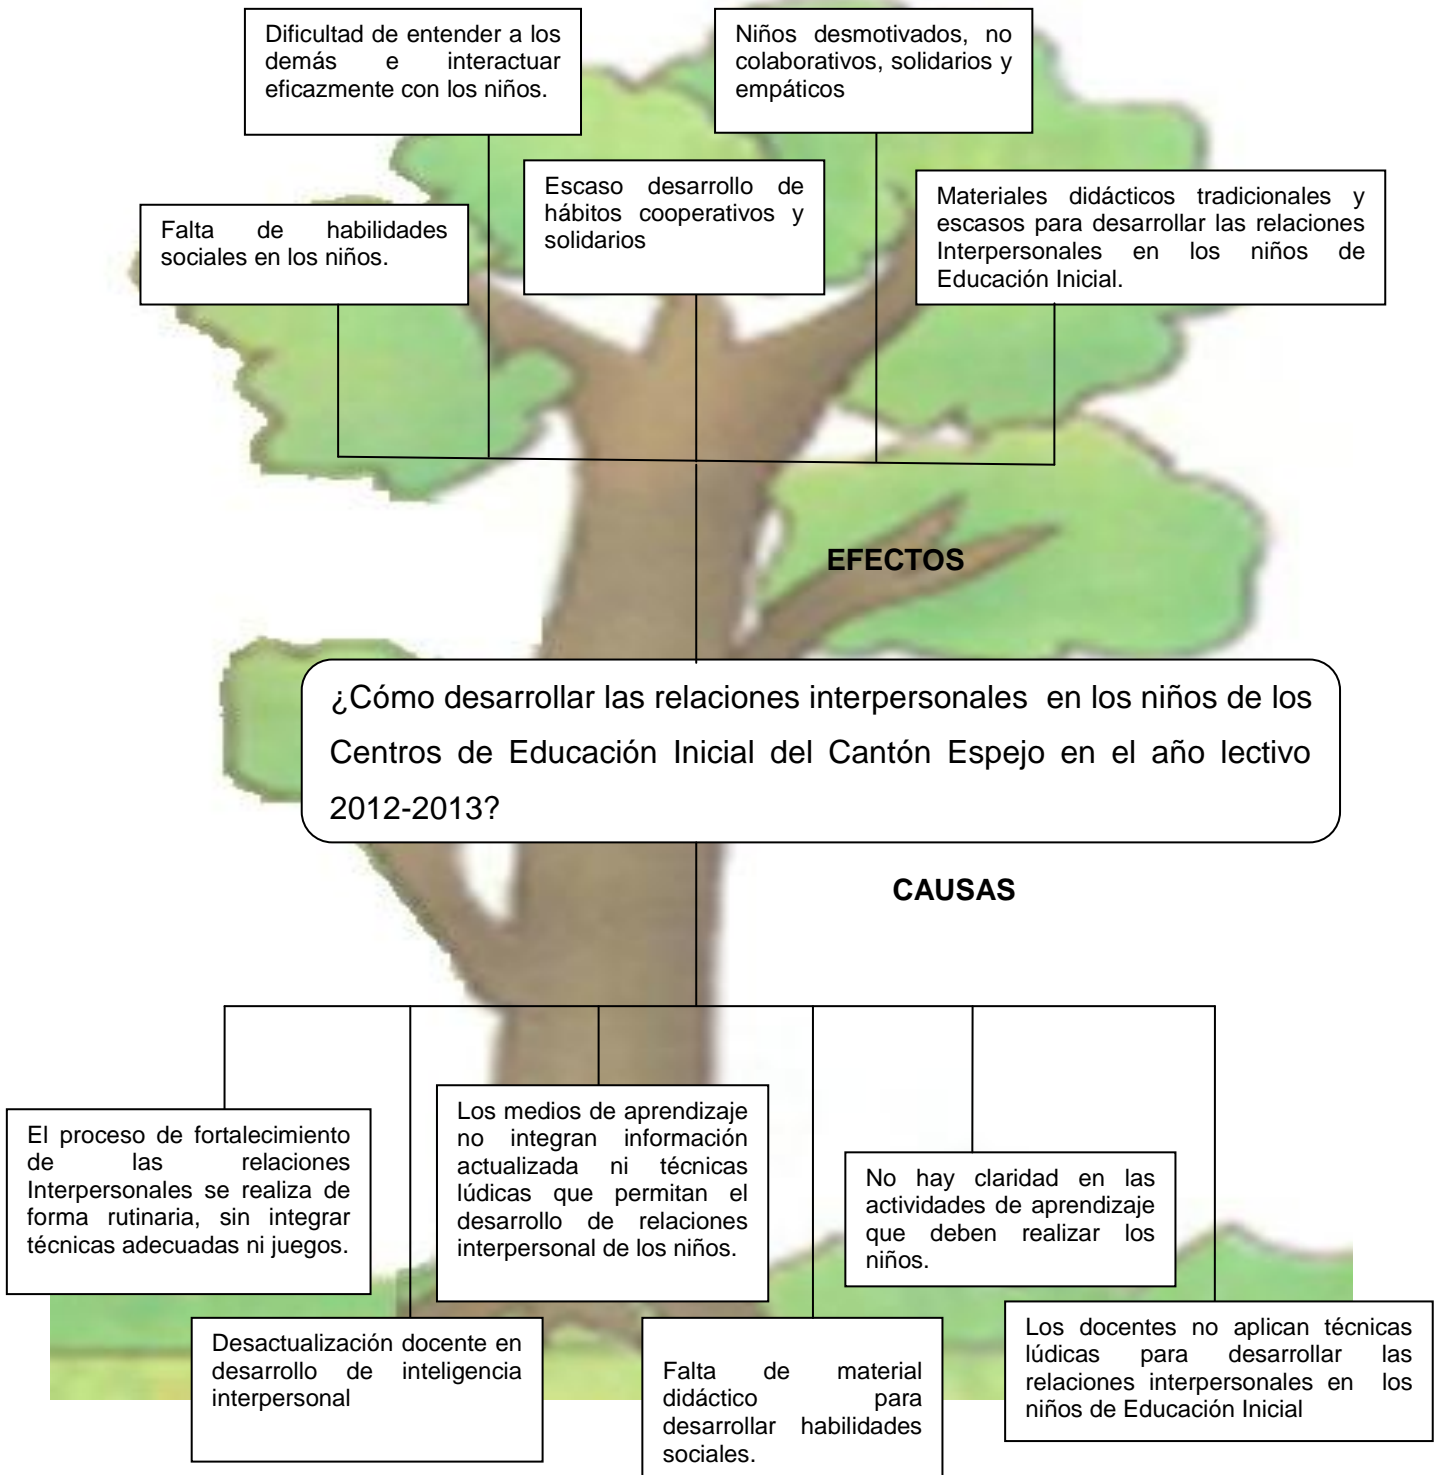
Dificultad de entender a los demás e interactuar eficazmente con los niños.

Niños desmotivados, no colaborativos, solidarios y empáticos

Falta de habilidades sociales en los niños.

Escaso desarrollo de hábitos cooperativos y solidarios

Materiales didácticos tradicionales y escasos para desarrollar las relaciones Interpersonales en los niños de Educación Inicial.

EFECTOS

¿Cómo desarrollar las relaciones interpersonales en los niños de los Centros de Educación Inicial del Cantón Espejo en el año lectivo 2012-2013?

CAUSAS

El proceso de fortalecimiento de las relaciones Interpersonales se realiza de forma rutinaria, sin integrar técnicas adecuadas ni juegos.

Los medios de aprendizaje no integran información actualizada ni técnicas lúdicas que permitan el desarrollo de relaciones interpersonal de los niños.

No hay claridad en las actividades de aprendizaje que deben realizar los niños.

Desactualización docente en desarrollo de inteligencia interpersonal

Falta de material didáctico para desarrollar habilidades sociales.

Los docentes no aplican técnicas lúdicas para desarrollar las relaciones interpersonales en los niños de Educación Inicial